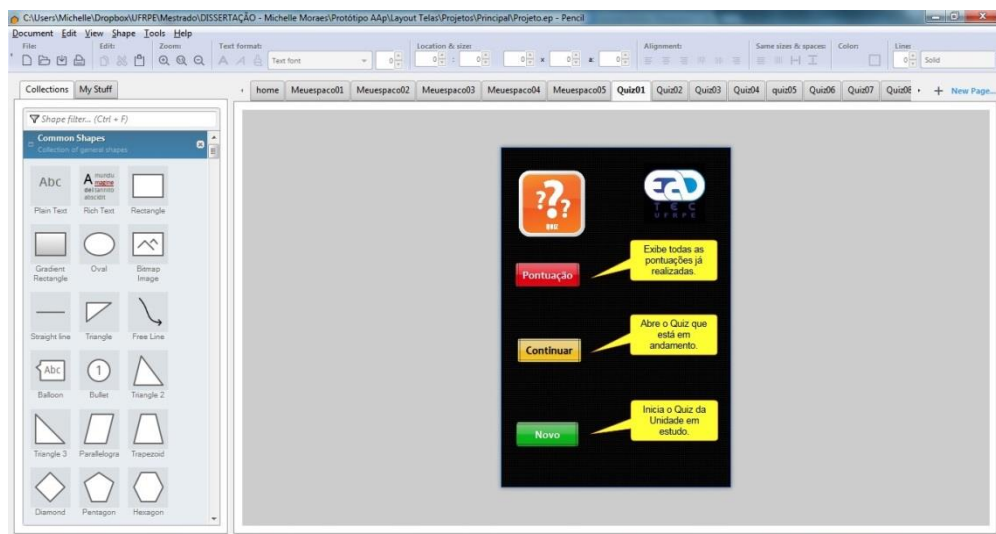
C:\Users\Michelle\Dropbox\UFRPE\Mestrado\DISSERTAÇÃO - Michelle Moraes\Protótipo AAp\Layout Telas\Projetos\Principal\Projeto.ep - Pencil

Document Edit View Shape Tools Help

File: Edit: Zoom: Text format: Location & size: Alignment: Same sizes & spaces: Color: Line:

Text font Solid

Collections My Stuff

Shape filter... (Ctrl + F)

Common Shapes
Collection of general shapes

Abc Plain Text
Rich Text
Rectangle
Gradient Rectangle
Oval
Bitmap Image
Straight line
Triangle
Free Line
Abc Balloon
1 Bullet
Triangle 2
Triangle 3
Parallelogra
Trapezoid
Diamond
Pentagon
Hexagon

home | Meuespaco01 | Meuespaco02 | Meuespaco03 | Meuespaco04 | Meuespaco05 | Quiz01 | Quiz02 | Quiz03 | Quiz04 | quiz05 | Quiz06 | Quiz07 | Quiz08 | + New Page...

?? 

EaD TEC UFRPE

Pontuação

Exibe todas as pontuações já realizadas.

Continuar

Abre o Quiz que está em andamento.

Novo

Inicia o Quiz da Unidade em estudo.